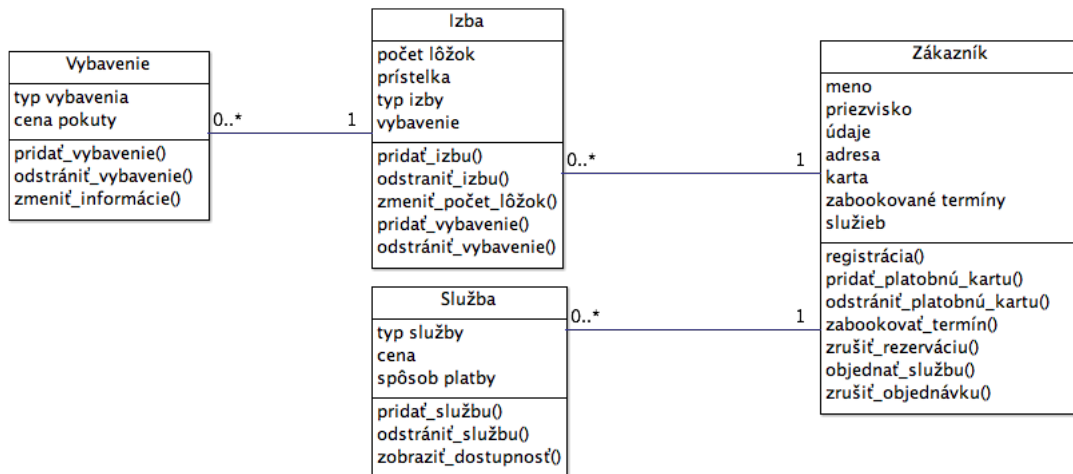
Vybavenie

typ vybavenia
cena pokuty

pridať_vybavenie()
odstrániť_vybavenie()
zmeniť_informácie()

0..*

1

Izba

počet lôžok
prístelka
typ izby
vybavenie

pridať_izbu()
odstraniť_izbu()
zmeniť_počet_lôžok()
pridať_vybavenie()
odstrániť_vybavenie()

0..*

1

Zákazník

meno
priezvisko
údaje
adresa
karta
zabookované termíny
služieb

registrácia()
pridať_platobnú_kartu()
odstrániť_platobnú_kartu()
zabookovať_termín()
zrušiť_rezerváciu()
objednať_službu()
zrušiť_objednávku()

Služba

typ služby
cena
spôsob platby

pridať_službu()
odstrániť_službu()
zobraziť_dostupnosť()

0..*

1